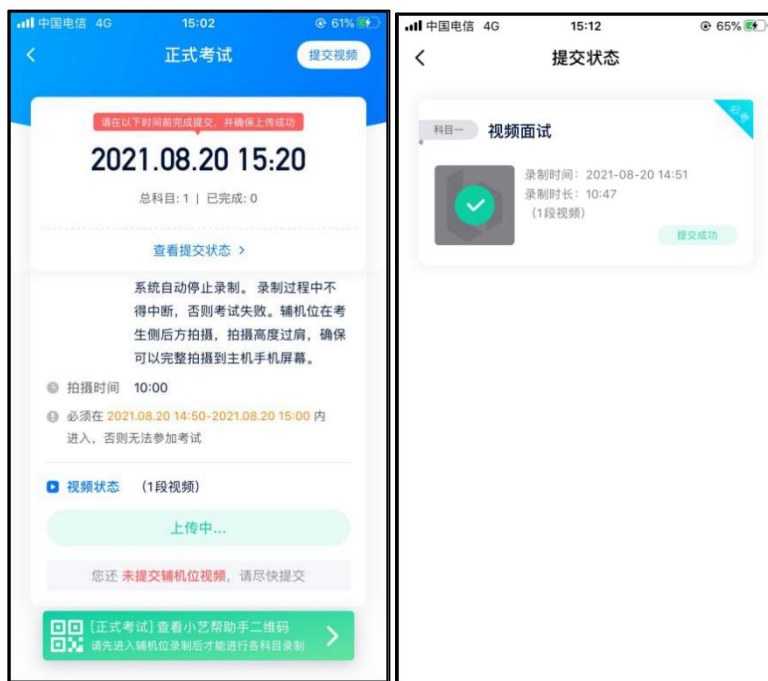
中国电信 4G 15:02 61%

<

正式考试

提交视频

请在以下时间前完成提交，并确保上传成功

2021.08.20 15:20

总科目: 1 | 已完成: 0

查看提交状态 >

系统自动停止录制。录制过程中不得中断，否则考试失败。辅机位在考生侧后方拍摄，拍摄高度过肩，确保可以完整拍摄到主机手机屏幕。

拍摄时间 10:00

必须在 2021.08.20 14:50-2021.08.20 15:00 内进入，否则无法参加考试

视频状态 (1段视频)

上传中...

您还 未提交辅机位视频，请尽快提交

[正式考试] 查看小艺帮助手二维码

请先进入辅机位录制后才能进行各科目录制

中国电信 4G 15:12 65%

<

提交状态

科目一 视频面试

必考

录制时间: 2021-08-20 14:51

录制时长: 10:47

(1段视频)

提交成功